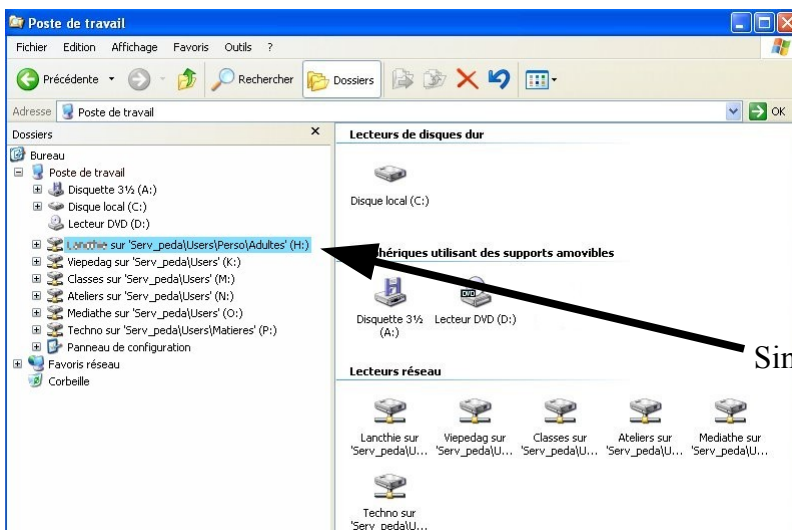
Poste de travail

Fichier Edition Affichage Favoris Outils ?

Précédente Rechercher Dossiers

Adresse Poste de travail OK

Dossiers

Bureau
Poste de travail
Disquette 3½ (A:)
Disque local (C:)
Lecteur DVD (D:)
Lanthie sur 'Serv_peda\Users\Perso\Adultes' (H:)
Viepedag sur 'Serv_peda\Users' (K:)
Classes sur 'Serv_peda\Users' (M:)
Ateliers sur 'Serv_peda\Users' (N:)
Mediathe sur 'Serv_peda\Users' (O:)
Techno sur 'Serv_peda\Users\Matieres' (P:)
Panneau de configuration
Favoris réseau
Corbeille

Lecteurs de disques dur

Disque local (C:)

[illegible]ériques utilisant des supports amovibles

Disquette 3½ (A:)
Lecteur DVD (D:)

Lecteurs réseau

Lanthie sur 'Serv_peda\U...
Viepedag sur 'Serv_peda\U...
Classes sur 'Serv_peda\U...
Ateliers sur 'Serv_peda\U...
Mediathe sur 'Serv_peda\U...
Techno sur 'Serv_peda\U...

Sin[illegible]